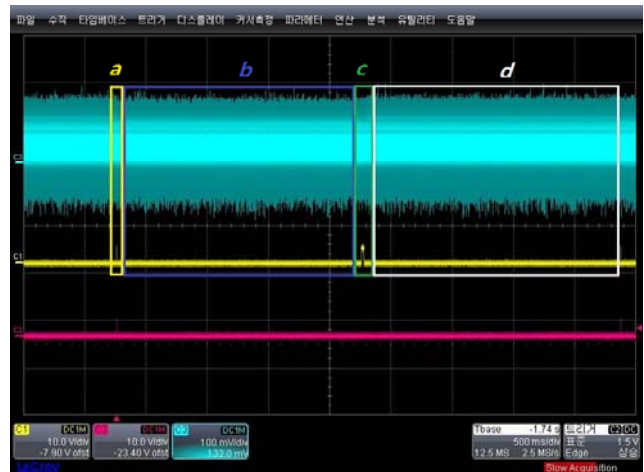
파일 수직 타임베이스 트리거 디스플레이 커서측정 파라메터 연산 분석 유틸리티 도움말

a b c d

C3

C1

C2

C1 DC1M 10.0 V/div -7.90 V ofst

C2 DC1M 10.0 V/div -23.40 V ofst

C3 DC1M 100 mV/div -132.0 mV

Tbase -1.74 s 500 ms/div 12.5 MS 2.5 MS/s

트리거 C1 DC 표준 1.5 V Edge 상승

LeCroy

Slow Acquisition